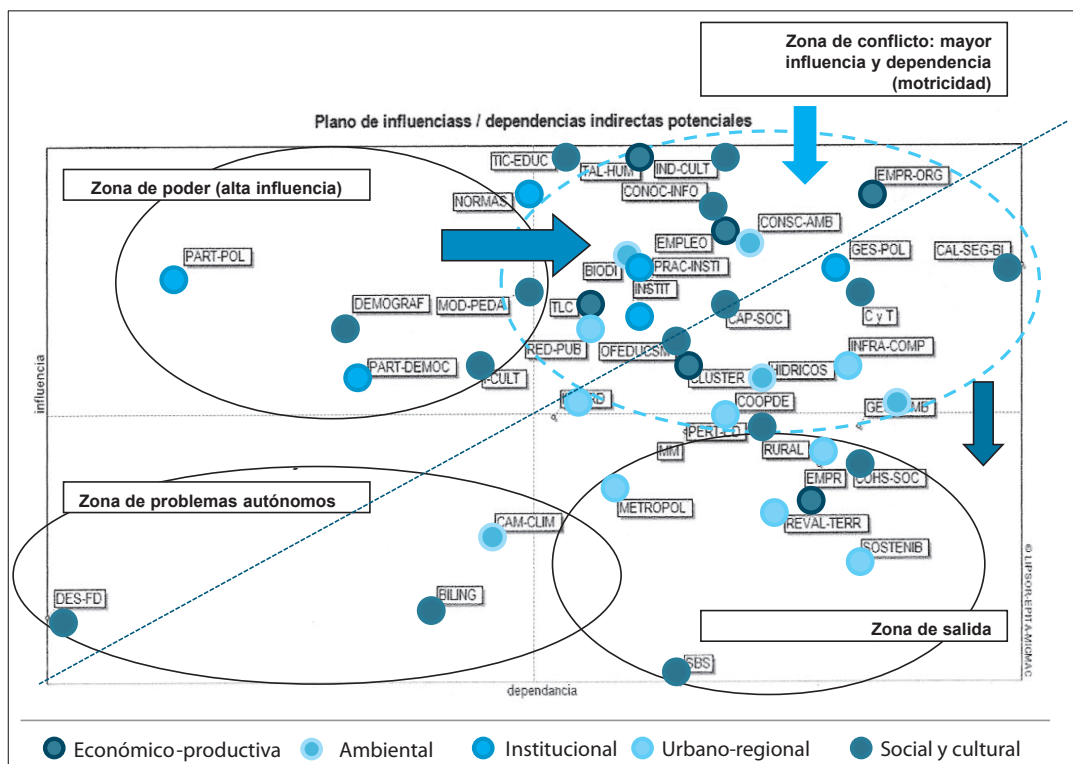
Zona de conflicto: mayor influencia y dependencia (motricidad)

Plano de influenciass / dependencias indirectas potenciales

Zona de poder (alta influencia)

TIC-EDUC
TAL-HUM
IND-CULT
CONOC-INFO
EMPR-ORG
NORMAS
CONSC-AMB
EMPLEO
GES-POL
CAL-SEG-BI
PART-POL
BIODI
PRAC-INSTI
INSTIT
DEMOGRAF
MOD-PEDA
TLC
CAP-SOC
C y T
RED-PUB
OFEDUCSM
INFRA-COMP
PART-DEMOC
I-CULT
CLUSTER
HIDRICOS
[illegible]RD
COOPDE
GE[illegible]MB
PERT-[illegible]D
MM
RURAL
EMPR
COHS-SOC
Zona de problemas autónomos
METROPOL
REVAL-TERR
CAM-CLIM
SOSTENIB
DES-FD
BILING
Zona de salida
SBS

influencia
dependencia
© LIPSOR-EPITA-MICMAC

Económico-productiva Ambiental Institucional Urbano-regional Social y cultural